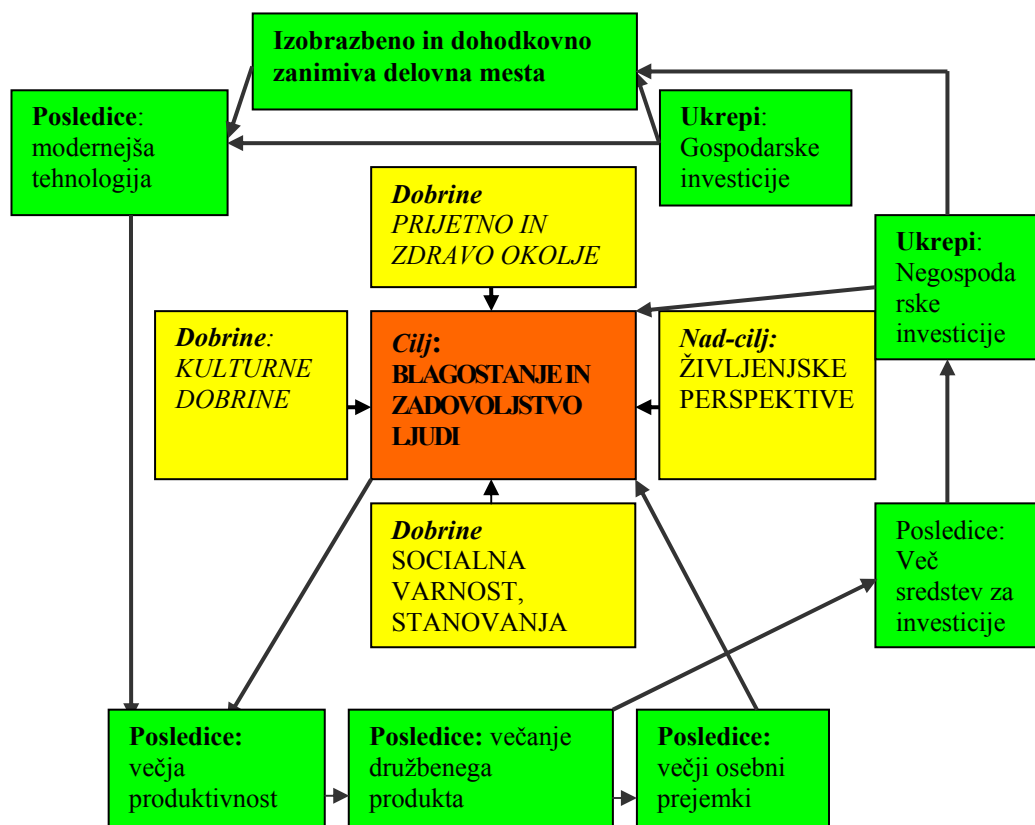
Izobrazbeno in dohodkovno zanimiva delovna mesta

Posledice: modernejša tehnologija

Ukrepi: Gospodarske investicije

Dobrine PRIJETNO IN ZDRAVO OKOLJE

Ukrepi: Negospodarske investicije

Dobrine: KULTURNE DOBRINE

Cilj: BLAGOSTANJE IN ZADOVOLJSTVO LJUDI

Nad-cilj: ŽIVLJENJSKE PERSPEKTIVE

Dobrine SOCIALNA VARNOST, STANOVANJA

Posledice: Več sredstev za investicije

Posledice: večja produktivnost

Posledice: večanje družbenega produkta

Posledice: večji osebni prejemki